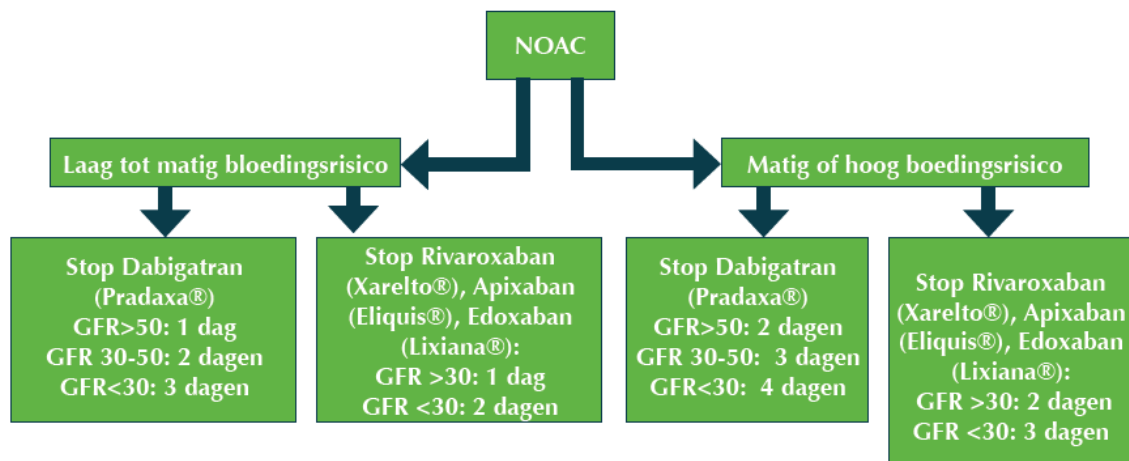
NOAC

Laag tot matig bloedingsrisico

Matig of hoog boedingsrisico

Stop Dabigatran (Pradaxa®)
GFR>50: 1 dag
GFR 30-50: 2 dagen
GFR<30: 3 dagen

Stop Rivaroxaban (Xarelto®), Apixaban (Eliquis®), Edoxaban (Lixiana®):
GFR >30: 1 dag
GFR <30: 2 dagen

Stop Dabigatran (Pradaxa®)
GFR>50: 2 dagen
GFR 30-50: 3 dagen
GFR<30: 4 dagen

Stop Rivaroxaban (Xarelto®), Apixaban (Eliquis®), Edoxaban (Lixiana®):
GFR >30: 2 dagen
GFR <30: 3 dagen